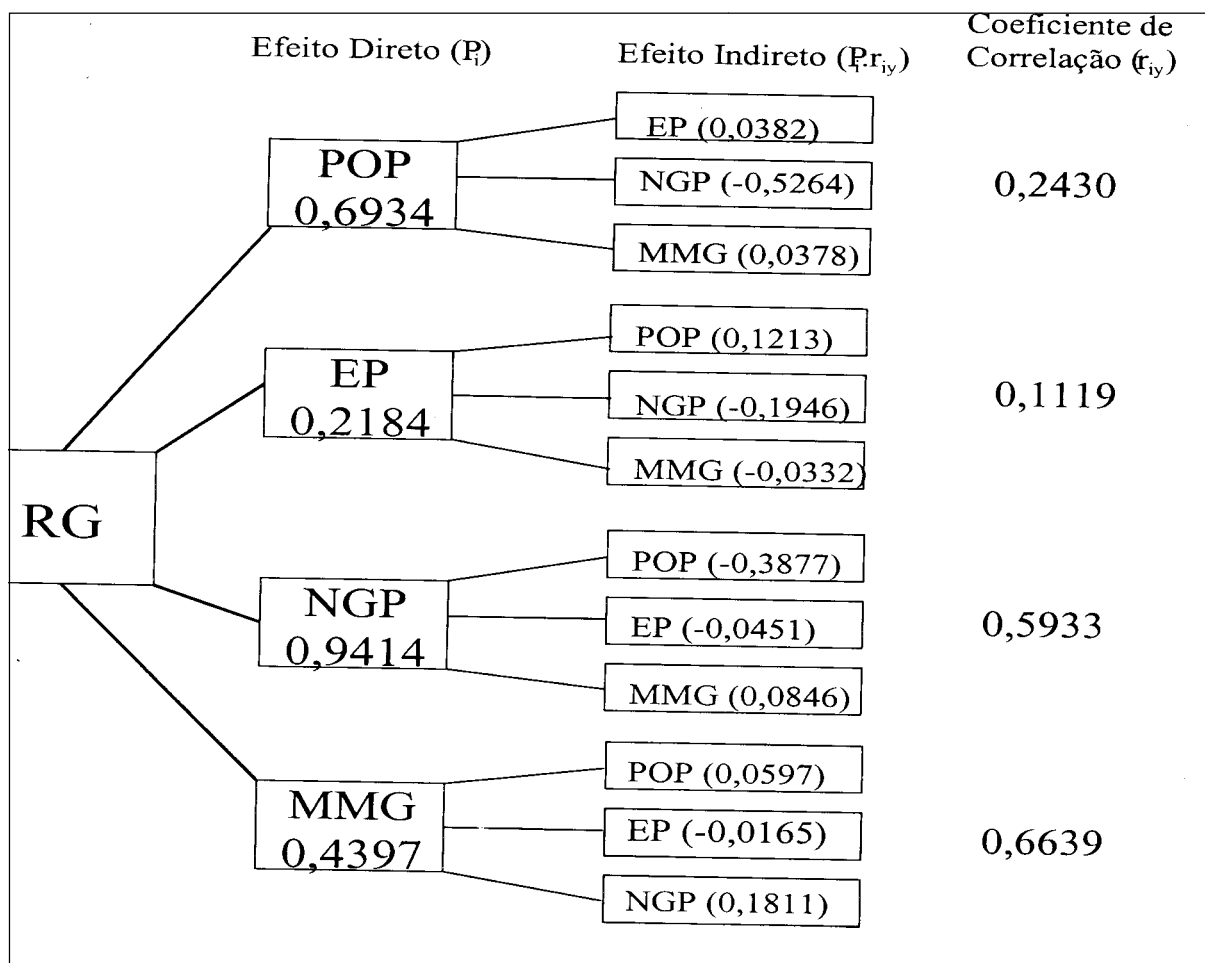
Efeito Direto ($P_i$)

Efeito Indireto ($P_i.r_{iy}$)

Coeficiente de Correlação ($r_{iy}$)

RG

POP
0,6934

EP (0,0382)

NGP (-0,5264)

MMG (0,0378)

0,2430

EP
0,2184

POP (0,1213)

NGP (-0,1946)

MMG (-0,0332)

0,1119

NGP
0,9414

POP (-0,3877)

EP (-0,0451)

MMG (0,0846)

0,5933

MMG
0,4397

POP (0,0597)

EP (-0,0165)

NGP (0,1811)

0,6639